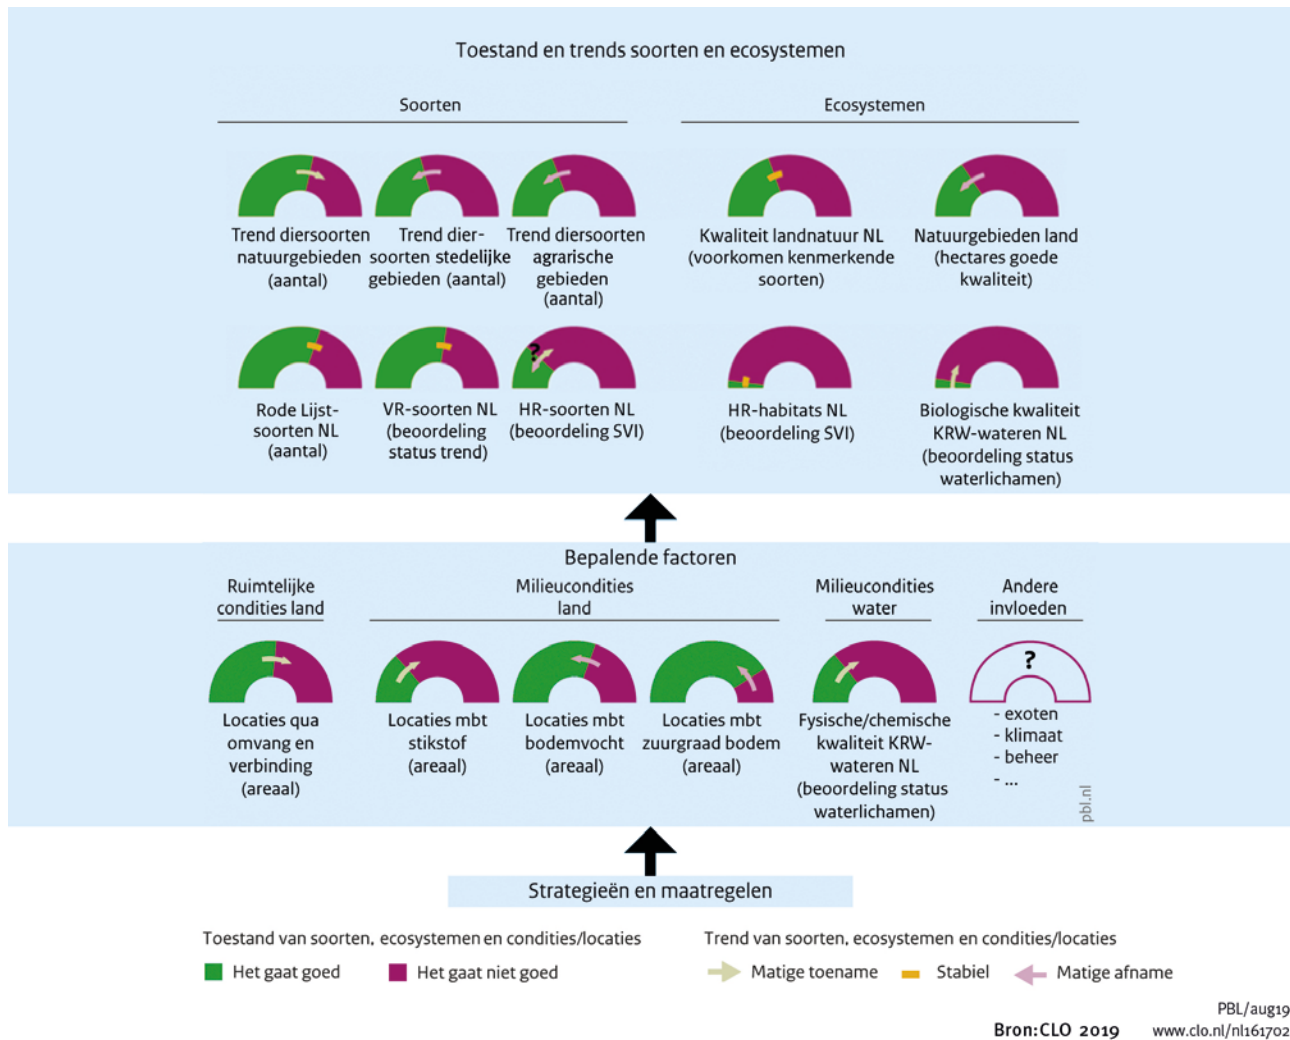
Toestand en trends soorten en ecosystemen

Soorten

Ecosystemen

Trend diersoorten natuurgebieden (aantal)

Trend diersoorten stedelijke gebieden (aantal)

Trend diersoorten agrarische gebieden (aantal)

Kwaliteit landnatuur NL (voorkomen kenmerkende soorten)

Natuurgebieden land (hectares goede kwaliteit)

Rode Lijstsoorten NL (aantal)

VR-soorten NL (beoordeling status trend)

?

HR-soorten NL (beoordeling SVI)

HR-habitats NL (beoordeling SVI)

Biologische kwaliteit KRW-wateren NL (beoordeling status waterlichamen)

Bepalende factoren

Ruimtelijke condities land

Milieucondities land

Milieucondities water

Andere invloeden

Locaties qua omvang en verbinding (areaal)

Locaties mbt stikstof (areaal)

Locaties mbt bodemvocht (areaal)

Locaties mbt zuurgraad bodem (areaal)

Fysische/chemische kwaliteit KRW-wateren NL (beoordeling status waterlichamen)

?

- exoten
- klimaat
- beheer
- ...

pbl.nl

Strategieën en maatregelen

Toestand van soorten, ecosystemen en condities/locaties

Het gaat goed

Het gaat niet goed

Trend van soorten, ecosystemen en condities/locaties

Matige toename

Stabiel

Matige afname

PBL/aug19

Bron: CLO 2019

www.clo.nl/nl161702